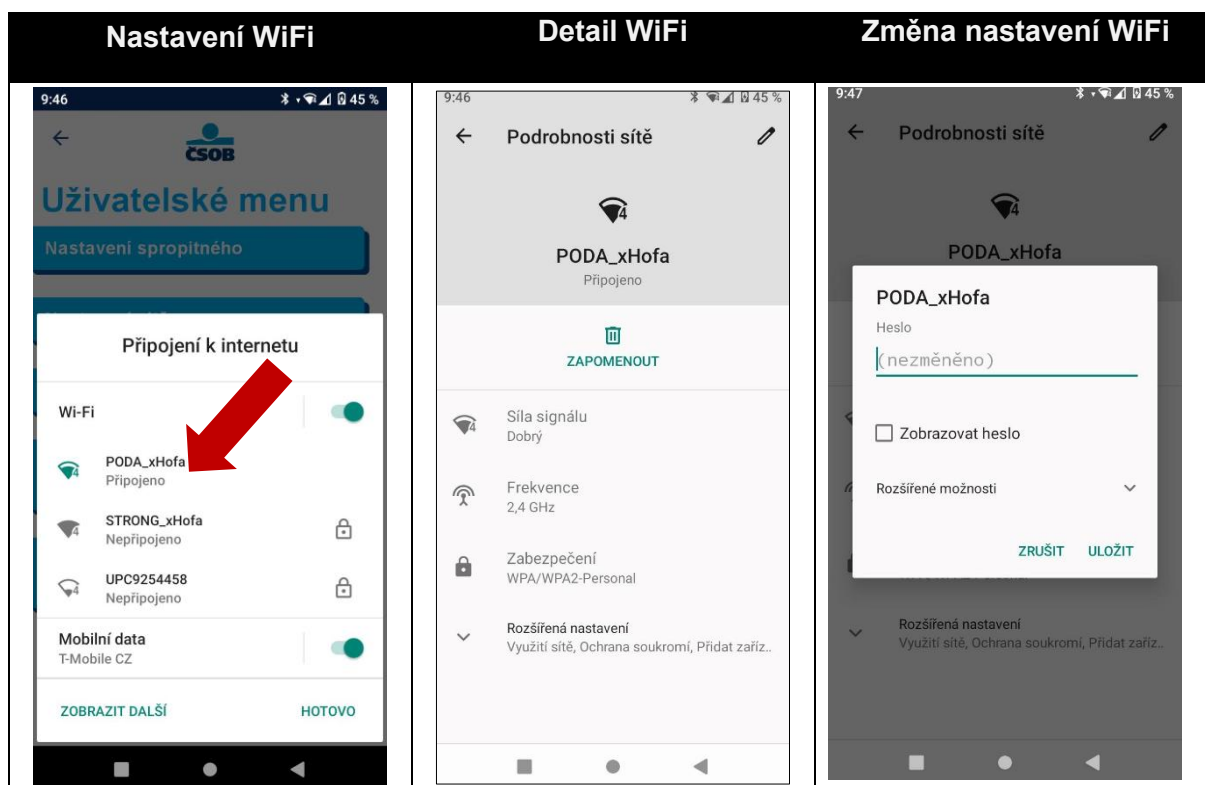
| Nastavení WiFi | Detail WiFi | Změna nastavení WiFi |
|---|---|---|

9:46 45 %

ČSOB

Uživatelské menu

Nastavení spropitného

Připojení k internetu

Wi-Fi

PODA_xHofa
Připojeno

STRONG_xHofa
Nepřipojeno

UPC9254458
Nepřipojeno

Mobilní data
T-Mobile CZ

ZOBRAZIT DALŠÍ

HOTOVO

9:46 45 %

Podrobnosti sítě

PODA_xHofa
Připojeno

ZAPOMENOUT

Síla signálu
Dobrý

Frekvence
2,4 GHz

Zabezpečení
WPA/WPA2-Personal

Rozšířená nastavení
Využití sítě, Ochrana soukromí, Přidat zaříz..

9:47 45 %

Podrobnosti sítě

PODA_xHofa

PODA_xHofa

Heslo

(nezměněno)

Zobrazovat heslo

Rozšířené možnosti

ZRUŠIT

ULOŽIT

Rozšířená nastavení
Využití sítě, Ochrana soukromí, Přidat zaříz..